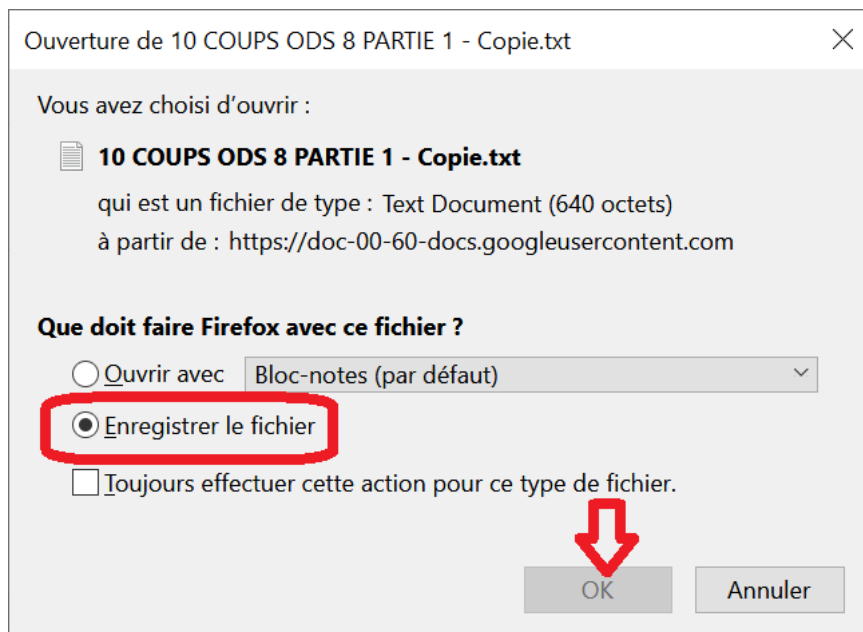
Ouverture de 10 COUPS ODS 8 PARTIE 1 - Copie.txt

Vous avez choisi d'ouvrir :

10 COUPS ODS 8 PARTIE 1 - Copie.txt

qui est un fichier de type : Text Document (640 octets)

à partir de : https://doc-00-60-docs.googleusercontent.com

Que doit faire Firefox avec ce fichier ?

Ouvrir avec Bloc-notes (par défaut)

Enregistrer le fichier

Toujours effectuer cette action pour ce type de fichier.

OK Annuler